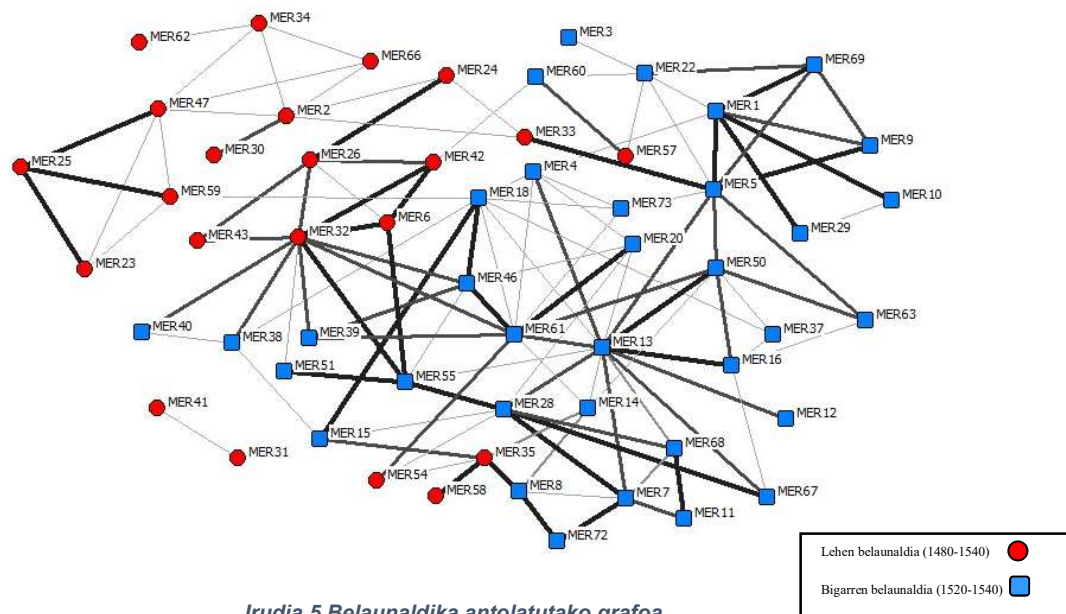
MER34
MER62
MER66
MER24
MER47
MER2
MER30
MER25
MER26
MER42
MER59
MER6
MER43
MER32
MER23
MER3
MER60
MER22
MER69
MER1
MER33
MER57
MER9
MER4
MER5
MER10
MER18
MER73
MER29
MER20
MER50
MER46
MER40
MER38
MER39
MER61
MER37
MER63
MER13
MER16
MER51
MER55
MER41
MER28
MER14
MER12
MER15
MER68
MER31
MER35
MER54
MER58
MER8
MER7
MER67
MER11
MER72

Lehen belaunaldia (1480-1540)
Bigarren belaunaldia (1520-1540)

Irudia 5 Belaunaldika antolatutako grafoa